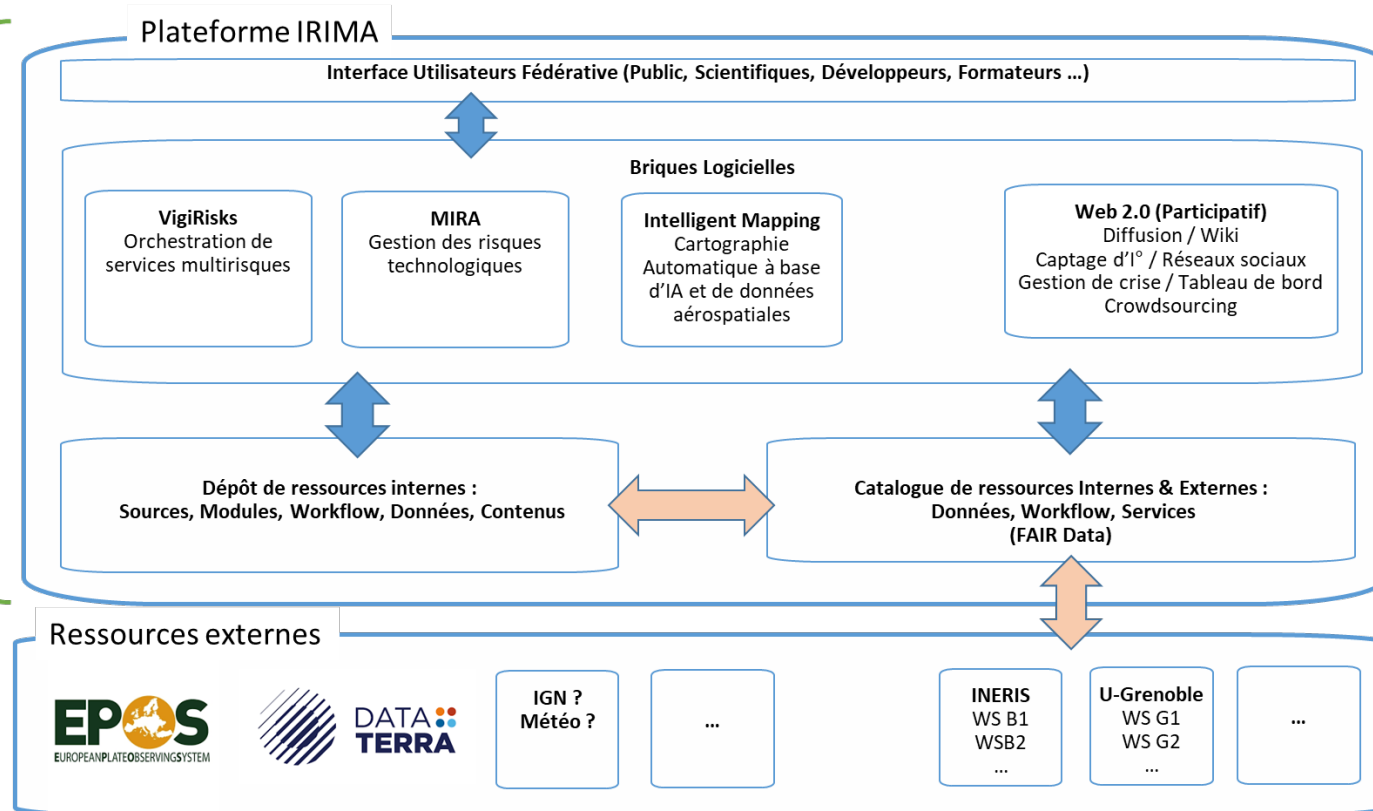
Plateforme IRIMA

Interface Utilisateurs Fédérative (Public, Scientifiques, Développeurs, Formateurs …)

Briques Logicielles

VigiRisks
Orchestration de services multirisques

MIRA
Gestion des risques technologiques

Intelligent Mapping
Cartographie Automatique à base d'IA et de données aérospatiales

Web 2.0 (Participatif)
Diffusion / Wiki
Captage d'I° / Réseaux sociaux
Gestion de crise / Tableau de bord
Crowdsourcing

Dépôt de ressources internes :
Sources, Modules, Workflow, Données, Contenus

Catalogue de ressources Internes & Externes :
Données, Workflow, Services
(FAIR Data)

Ressources externes

EPOS
EUROPEANPLATEOBSERVINGSYSTEM

DATA TERRA

IGN ?
Météo ?

…

INERIS
WS B1
WSB2
…

U-Grenoble
WS G1
WS G2
…

…